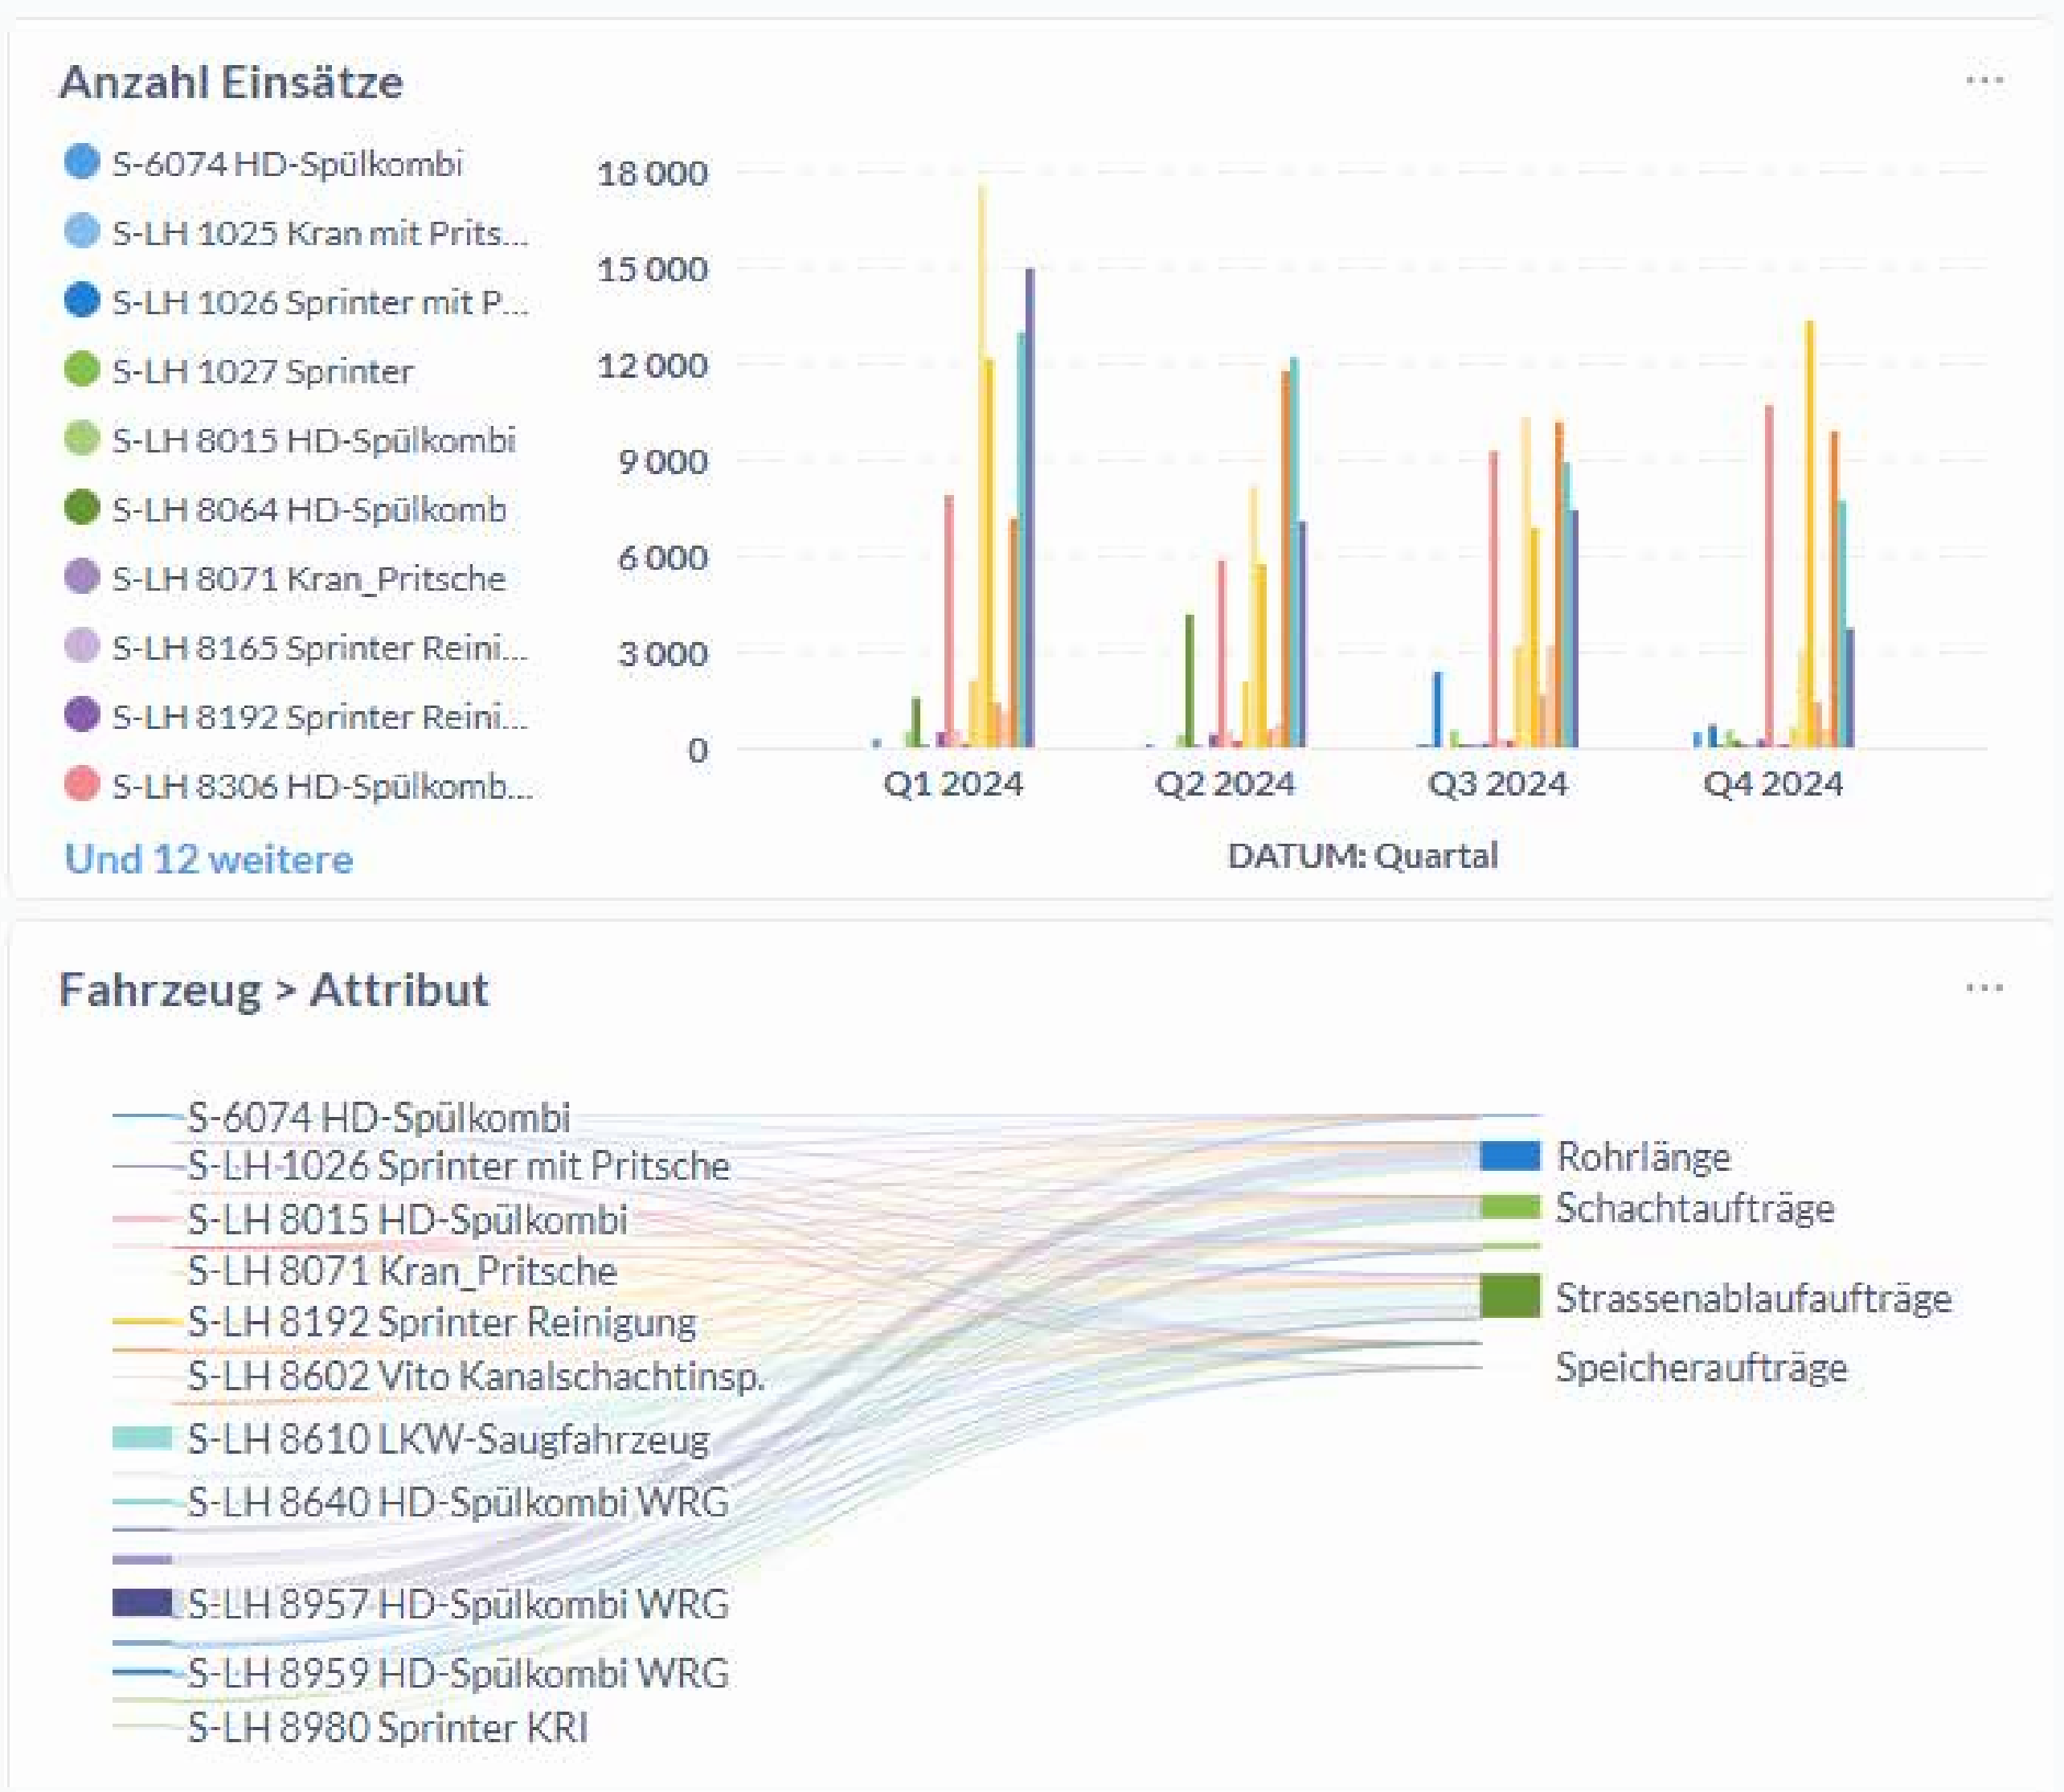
Anzahl Einsätze

...

S-6074 HD-Spülkombi
S-LH 1025 Kran mit Prits...
S-LH 1026 Sprinter mit P...
S-LH 1027 Sprinter
S-LH 8015 HD-Spülkombi
S-LH 8064 HD-Spülkomb
S-LH 8071 Kran_Pritsche
S-LH 8165 Sprinter Reini...
S-LH 8192 Sprinter Reini...
S-LH 8306 HD-Spülkomb...
Und 12 weitere

18 000
15 000
12 000
9 000
6 000
3 000
0

Q1 2024
Q2 2024
Q3 2024
Q4 2024

DATUM: Quartal

Fahrzeug > Attribut

...

S-6074 HD-Spülkombi
S-LH 1026 Sprinter mit Pritsche
S-LH 8015 HD-Spülkombi
S-LH 8071 Kran_Pritsche
S-LH 8192 Sprinter Reinigung
S-LH 8602 Vito Kanalschachtinsp.
S-LH 8610 LKW-Saugfahrzeug
S-LH 8640 HD-Spülkombi WRG
S-LH 8957 HD-Spülkombi WRG
S-LH 8959 HD-Spülkombi WRG
S-LH 8980 Sprinter KRI

Rohrlänge
Schachtaufträge
Strassenablaufaufträge
Speicheraufträge